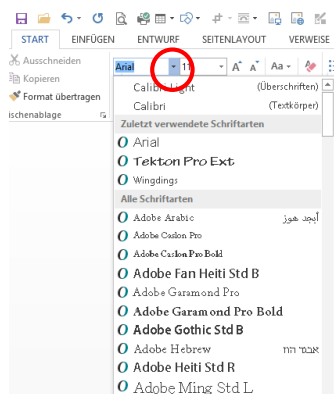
START EINFÜGEN ENTWURF SEITENLAYOUT VERWEISE

Ausschneiden
Kopieren
Format übertragen
ischenablage

Arial 11

Calibri Light (Überschriften)
Calibri (Textkörper)
Zuletzt verwendete Schriftarten
Arial
Tekton Pro Ext
Wingdings
Alle Schriftarten
Adobe Arabic أبجد هوز
Adobe Caslon Pro
Adobe Caslon Pro Bold
Adobe Fan Heiti Std B
Adobe Garamond Pro
Adobe Garamond Pro Bold
Adobe Gothic Std B
Adobe Hebrew אבגד הוז
Adobe Heiti Std R
Adobe Ming Std L